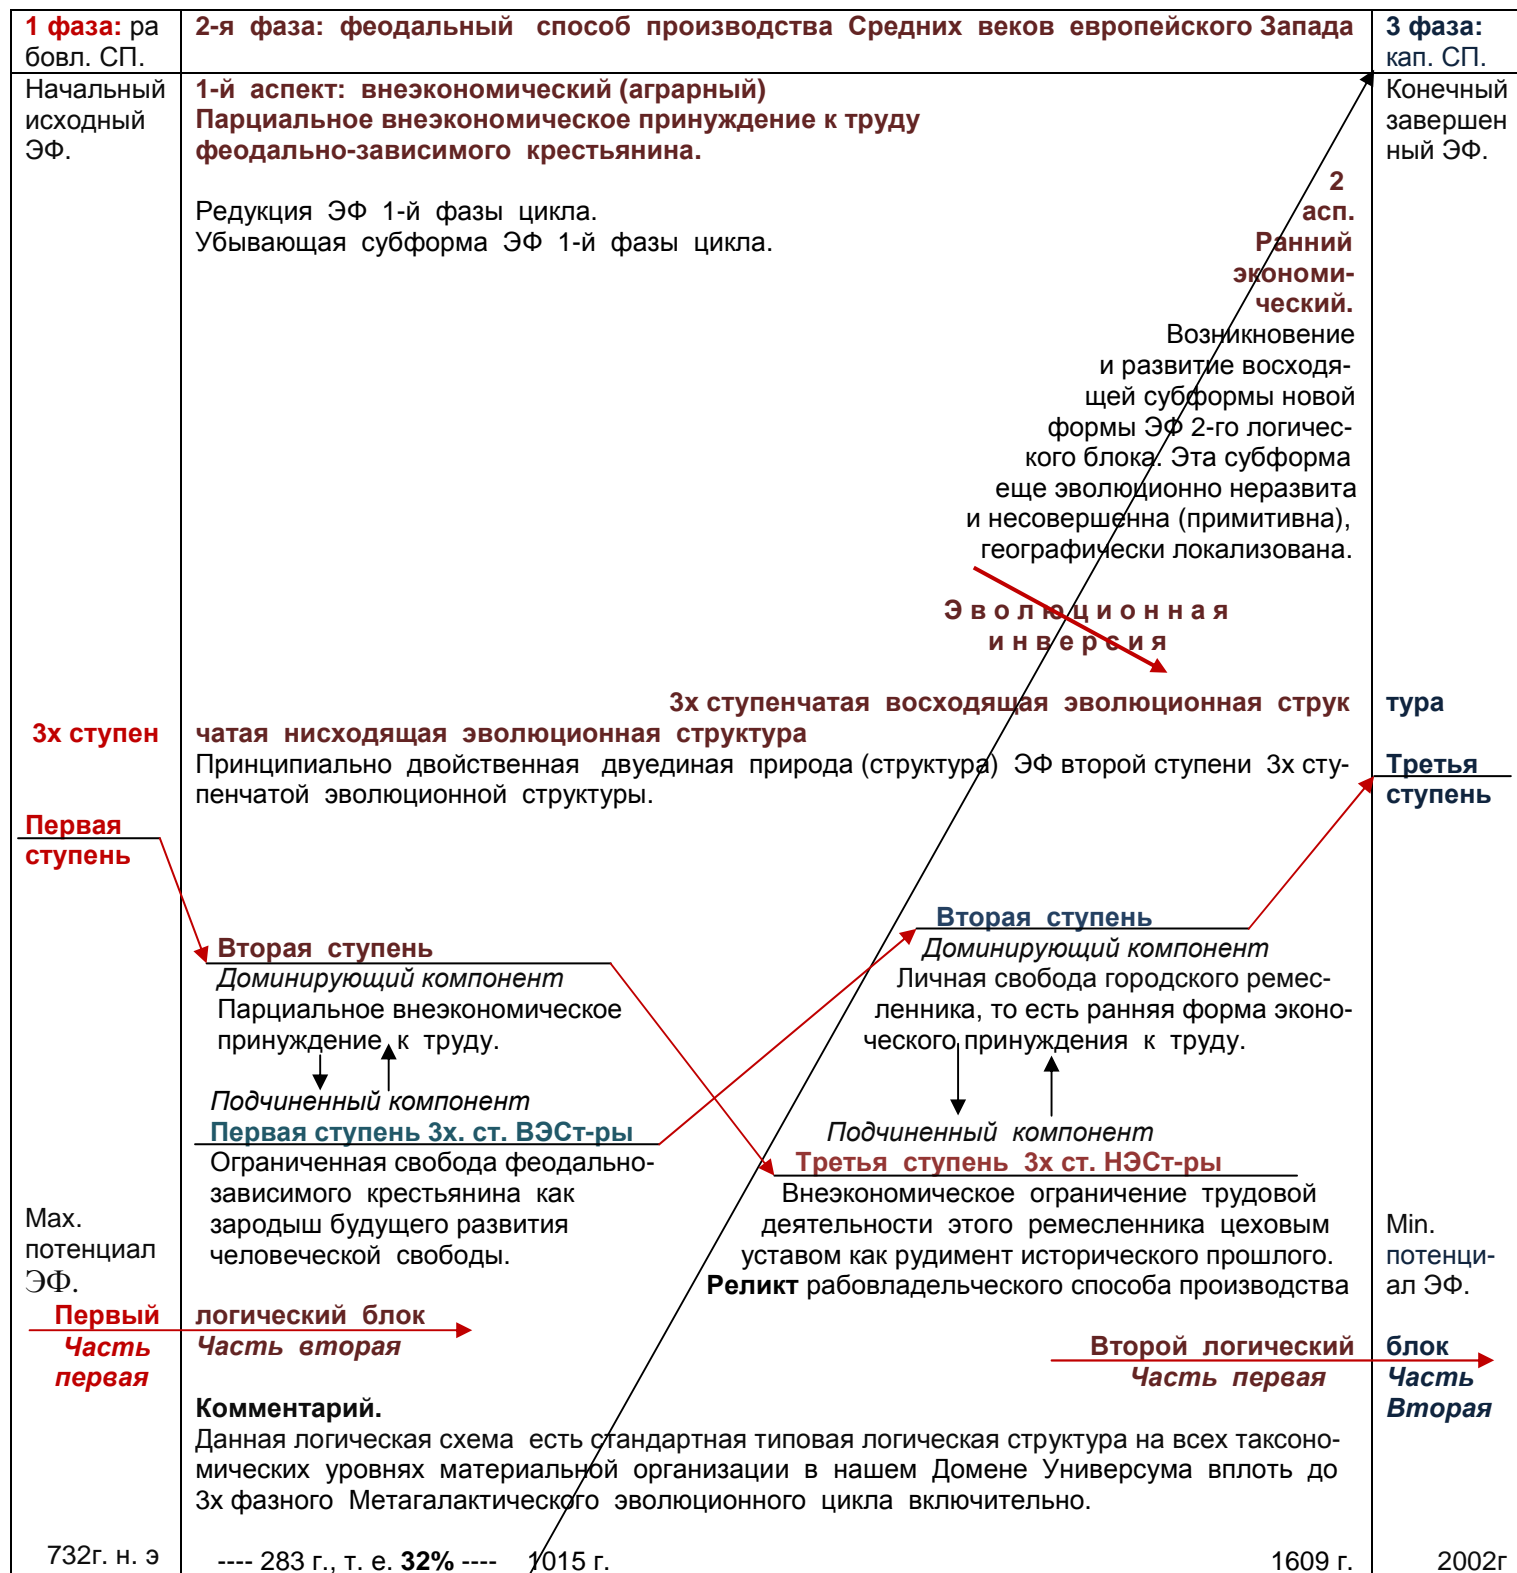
1 фаза: рабовл. СП.

2-я фаза: феодальный способ производства Средних веков европейского Запада

3 фаза: кап. СП.

Начальный исходный ЭФ.

1-й аспект: внеэкономический (аграрный)
Парциальное внеэкономическое принуждение к труду феодально-зависимого крестьянина.

Редукция ЭФ 1-й фазы цикла.
Убывающая субформа ЭФ 1-й фазы цикла.

2 асп. Ранний экономический.
Возникновение и развитие восходящей субформы новой формы ЭФ 2-го логического блока. Эта субформа еще эволюционно неразвита и несовершенна (примитивна), географически локализована.

Конечный завершенный ЭФ.

Эволюционная инверсия

3х ступенчатая восходящая эволюционная структура

3х ступенчатая нисходящая эволюционная структура
Принципиально двойственная двуединая природа (структура) ЭФ второй ступени 3х ступенчатой эволюционной структуры.

Первая ступень

Третья ступень

Вторая ступень
Доминирующий компонент
Парциальное внеэкономическое принуждение к труду.

Подчиненный компонент
Первая ступень 3х. ст. ВЭСт-ры
Ограниченная свобода феодально-зависимого крестьянина как зародыш будущего развития человеческой свободы.

Вторая ступень
Доминирующий компонент
Личная свобода городского ремесленника, то есть ранняя форма экономического принуждения к труду.

Подчиненный компонент
Третья ступень 3х ст. НЭСт-ры
Внеэкономическое ограничение трудовой деятельности этого ремесленника цеховым уставом как рудимент исторического прошлого. Реликт рабовладельческого способа производства

Max. потенциал ЭФ.

Min. потенциал ЭФ.

Первый логический блок
Часть первая
Часть вторая

Второй логический блок
Часть первая
Часть Вторая

Комментарий.
Данная логическая схема есть стандартная типовая логическая структура на всех таксономических уровнях материальной организации в нашем Домене Универсума вплоть до 3х фазного Метагалактического эволюционного цикла включительно.

732г. н. э

---- 283 г., т. е. 32% ---- 1015 г.

1609 г.

2002г